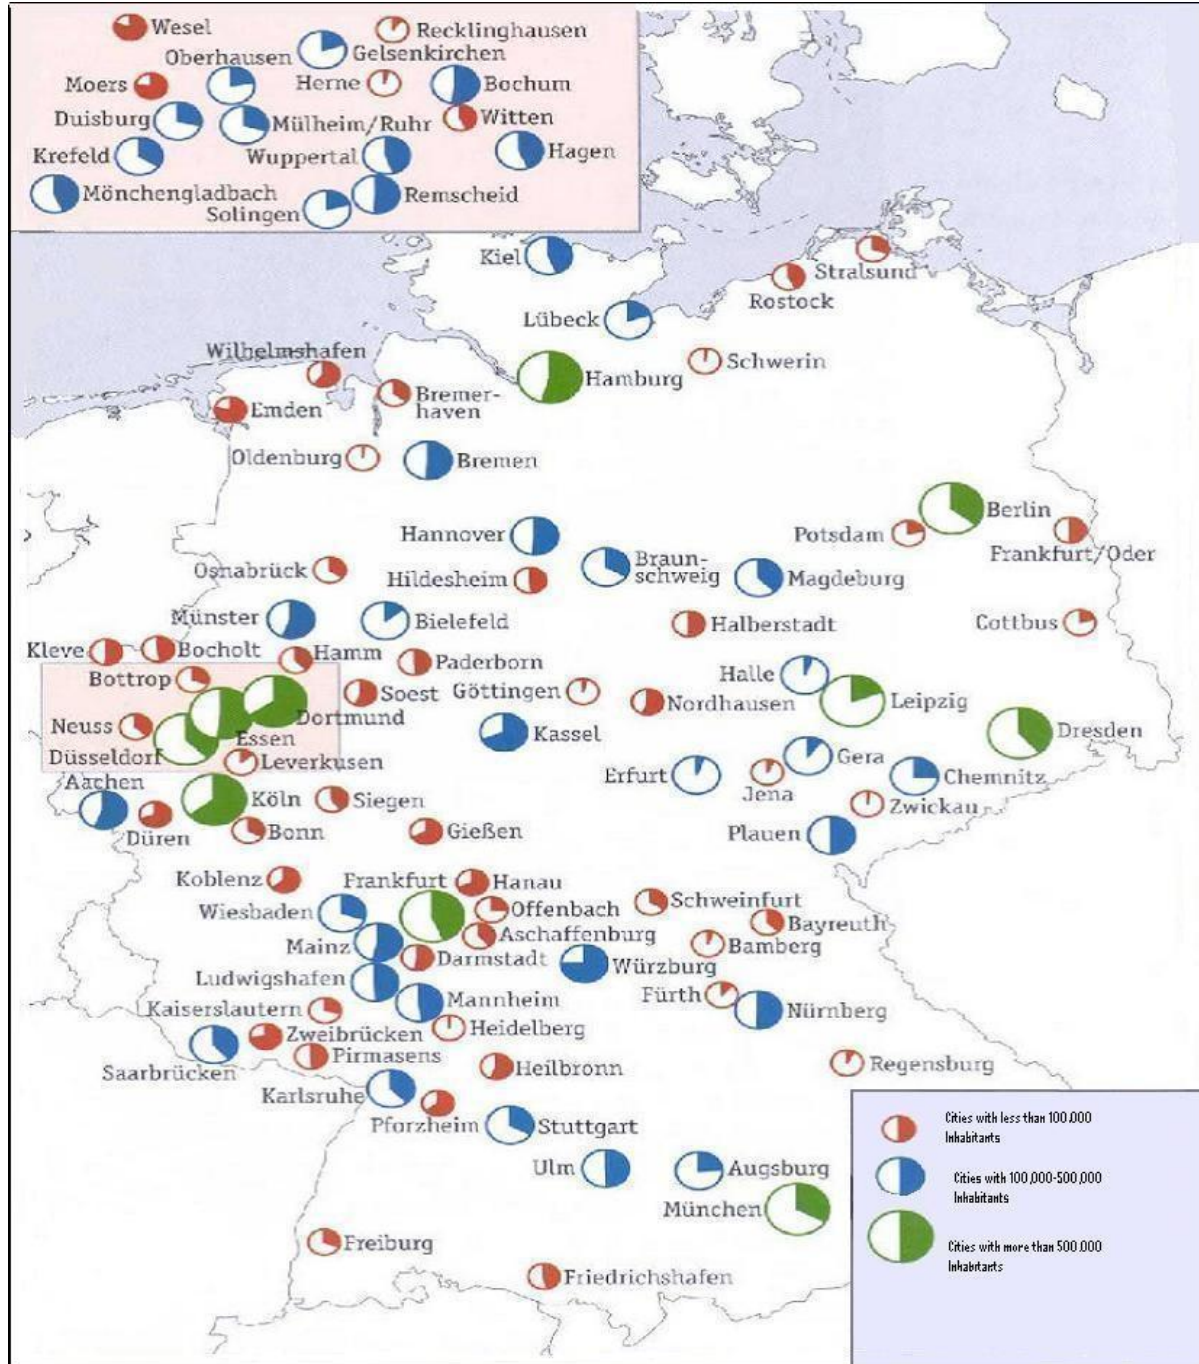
Wesel
Recklinghausen
Oberhausen
Gelsenkirchen
Moers
Herne
Bochum
Duisburg
Mülheim/Ruhr
Witten
Krefeld
Wuppertal
Hagen
Mönchengladbach
Remscheid
Solingen

Kiel
Stralsund
Rostock
Lübeck
Wilhelmshafen
Schwerin
Hamburg
Emden
Bremerhaven
Oldenburg
Bremen
Berlin
Potsdam
Frankfurt/Oder
Hannover
Braunschweig
Osnabrück
Hildesheim
Magdeburg
Münster
Bielefeld
Halberstadt
Cottbus
Kleve
Bocholt
Hamm
Paderborn
Bottrop
Halle
Soest
Göttingen
Leipzig
Nordhausen
Dortmund
Neuss
Dresden
Essen
Kassel
Düsseldorf
Leverkusen
Aachen
Gera
Erfurt
Chemnitz
Jena
Köln
Siegen
Zwickau
Düren
Bonn
Gießen
Plauen
Koblenz
Frankfurt
Hanau
Schweinfurt
Wiesbaden
Offenbach
Bayreuth
Aschaffenburg
Mainz
Bamberg
Darmstadt
Würzburg
Ludwigshafen
Fürth
Mannheim
Kaiserslautern
Nürnberg
Zweibrücken
Heidelberg
Pirmasens
Saarbrücken
Heilbronn
Regensburg
Karlsruhe
Pforzheim
Stuttgart
Ulm
Augsburg
München
Freiburg
Friedrichshafen

Cities with less than 100.000 Inhabitants
Cities with 100.000-500.000 Inhabitants
Cities with more than 500.000 Inhabitants